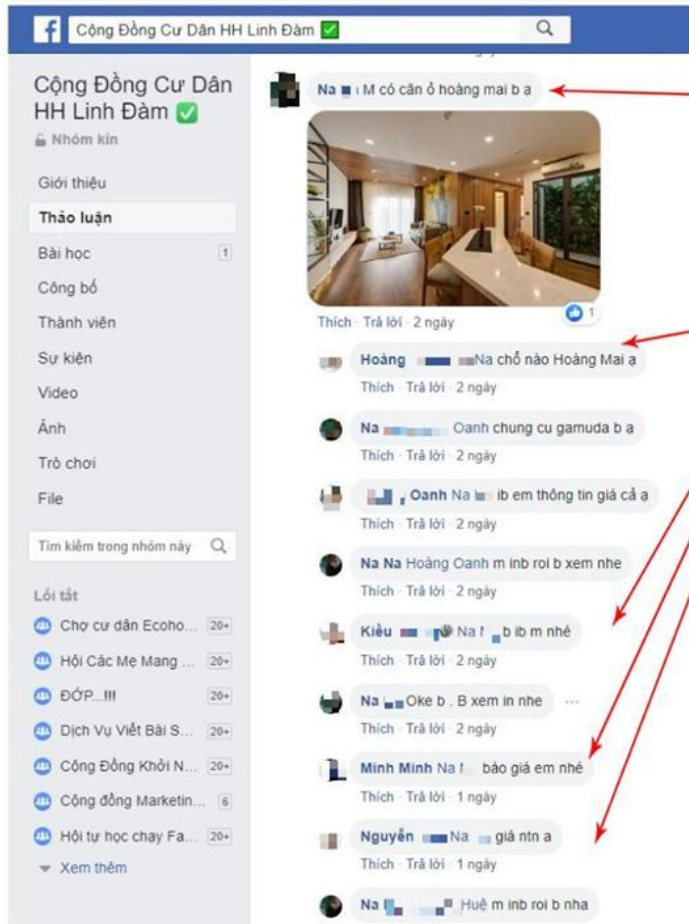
Cộng Đồng Cư Dân HH Linh Đàm ✅

Cộng Đồng Cư Dân HH Linh Đàm ✅
Nhóm kín

Giới thiệu
Thảo luận
Bài học 1
Công bố
Thành viên
Sự kiện
Video
Ảnh
Trò chơi
File

Tìm kiếm trong nhóm này

Lối tắt
Chợ cư dân Ecoho... 20+
Hội Các Mẹ Mang ... 20+
ĐỚP...!!! 20+
Dịch Vụ Viết Bài S... 20+
Cộng Đồng Khởi N... 20+
Cộng đồng Marketin... 6
Hội tự học chạy Fa... 20+
Xem thêm

Na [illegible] M có căn ở hoàng mai b ạ
Thích · Trả lời · 2 ngày 1

Hoàng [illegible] Na chỗ nào Hoàng Mai ạ
Thích · Trả lời · 2 ngày

Na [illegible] Oanh chung cu gamuda b a
Thích · Trả lời · 2 ngày

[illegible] Oanh Na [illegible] ib em thông tin giá cả ạ
Thích · Trả lời · 2 ngày

Na Na Hoàng Oanh m inb roi b xem nhe
Thích · Trả lời · 2 ngày

Kiều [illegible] Na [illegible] b ib m nhé
Thích · Trả lời · 2 ngày

Na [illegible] Oke b . B xem in nhe
Thích · Trả lời · 2 ngày

Minh Minh Na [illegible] báo giá em nhé
Thích · Trả lời · 1 ngày

Nguyễn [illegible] Na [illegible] giá ntn a
Thích · Trả lời · 1 ngày

Na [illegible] Huệ m inb roi b nha